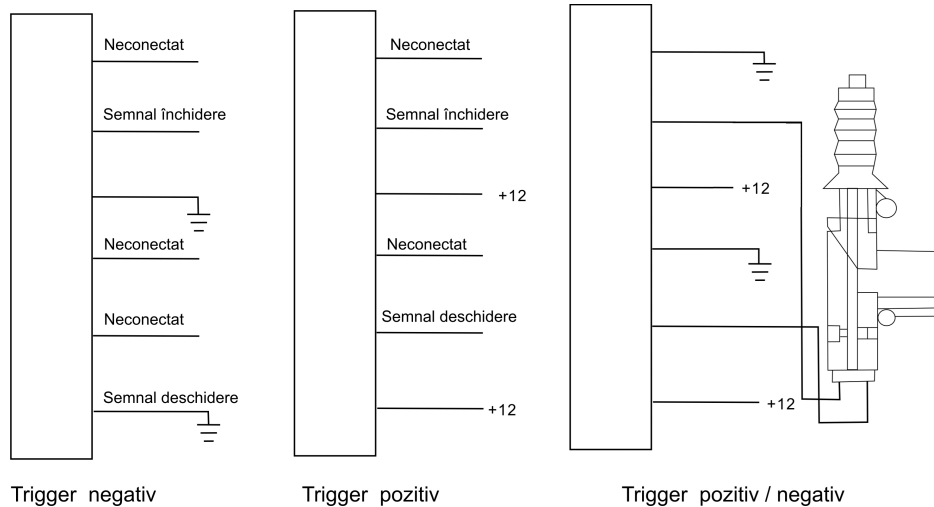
Neconectat

Semnal închidere

Neconectat

Neconectat

Semnal deschidere

Trigger negativ

Neconectat

Semnal închidere

+12

Neconectat

Semnal deschidere

+12

Trigger pozitiv

+12

+12

Trigger pozitiv / negativ